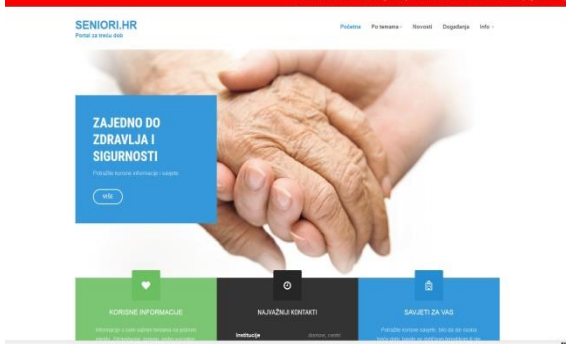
SENIORI.HR
Portal za treću dob

Početna Po temama Novosti Događanja Info

ZAJEDNO DO ZDRAVLJA I SIGURNOSTI

Potražite korisne informacije i savjete

VIŠE

KORISNE INFORMACIJE

Informacije o svim važnim temama za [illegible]

NAJVAŽNIJI KONTAKTI

Institucije

SAVJETI ZA VAS

Potražite korisne savjete, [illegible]